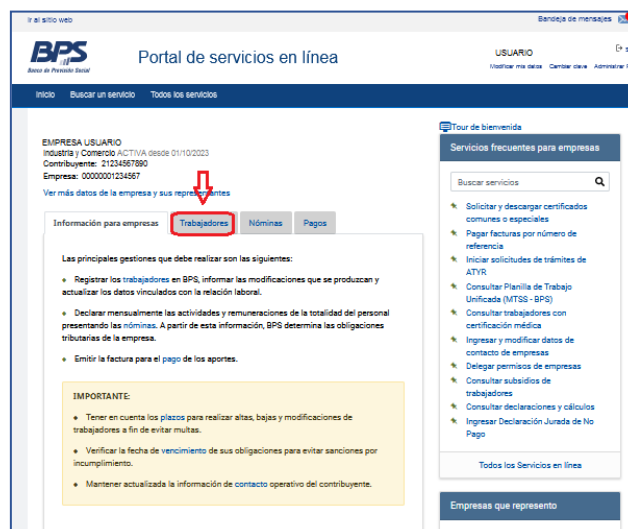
Ir al sitio web

Bandeja de mensajes

BPS
Banco de Previsión Social

Portal de servicios en línea

USUARIO
Modificar mis datos Cambiar clave Administrar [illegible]

Inicio Buscar un servicio Todos los servicios

EMPRESA USUARIO
Industria y Comercio ACTIVA desde 01/10/2023
Contribuyente: 21234567890
Empresa: 00000001234567

Ver más datos de la empresa y sus representantes

Tour de bienvenida

Servicios frecuentes para empresas

Buscar servicios

- Solicitar y descargar certificados comunes o especiales
- Pagar facturas por número de referencia
- Iniciar solicitudes de trámites de ATYR
- Consultar Planilla de Trabajo Unificada (MTSS - BPS)
- Consultar trabajadores con certificación médica
- Ingresar y modificar datos de contacto de empresas
- Delegar permisos de empresas
- Consultar subsidios de trabajadores
- Consultar declaraciones y cálculos
- Ingresar Declaración Jurada de No Pago

Todos los Servicios en línea

Empresas que represento

Información para empresas | Trabajadores | Nóminas | Pagos

Las principales gestiones que debe realizar son las siguientes:

- Registrar los trabajadores en BPS, informar las modificaciones que se produzcan y actualizar los datos vinculados con la relación laboral.

- Declarar mensualmente las actividades y remuneraciones de la totalidad del personal presentando las nóminas. A partir de esta información, BPS determina las obligaciones tributarias de la empresa.

- Emitir la factura para el pago de los aportes.

IMPORTANTE:

- Tener en cuenta los plazos para realizar altas, bajas y modificaciones de trabajadores a fin de evitar multas.

- Verificar la fecha de vencimiento de sus obligaciones para evitar sanciones por incumplimiento.

- Mantener actualizada la información de contacto operativo del contribuyente.